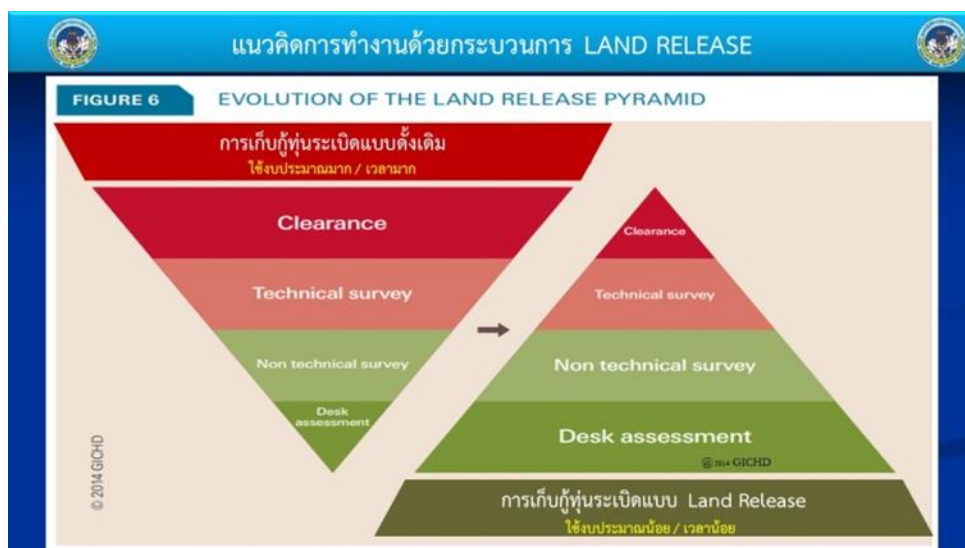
แนวคิดการทำงานด้วยกระบวนการ LAND RELEASE

FIGURE 6

EVOLUTION OF THE LAND RELEASE PYRAMID

การเก็บกู้ทุ่นระเบิดแบบดั้งเดิม
ใช้งบประมาณมาก / เวลามาก

Clearance

Technical survey

Non technical survey

Desk assessment

© 2014 GICHD

Clearance

Technical survey

Non technical survey

Desk assessment

© 2014 GICHD

การเก็บกู้ทุ่นระเบิดแบบ Land Release
ใช้งบประมาณน้อย / เวลาน้อย